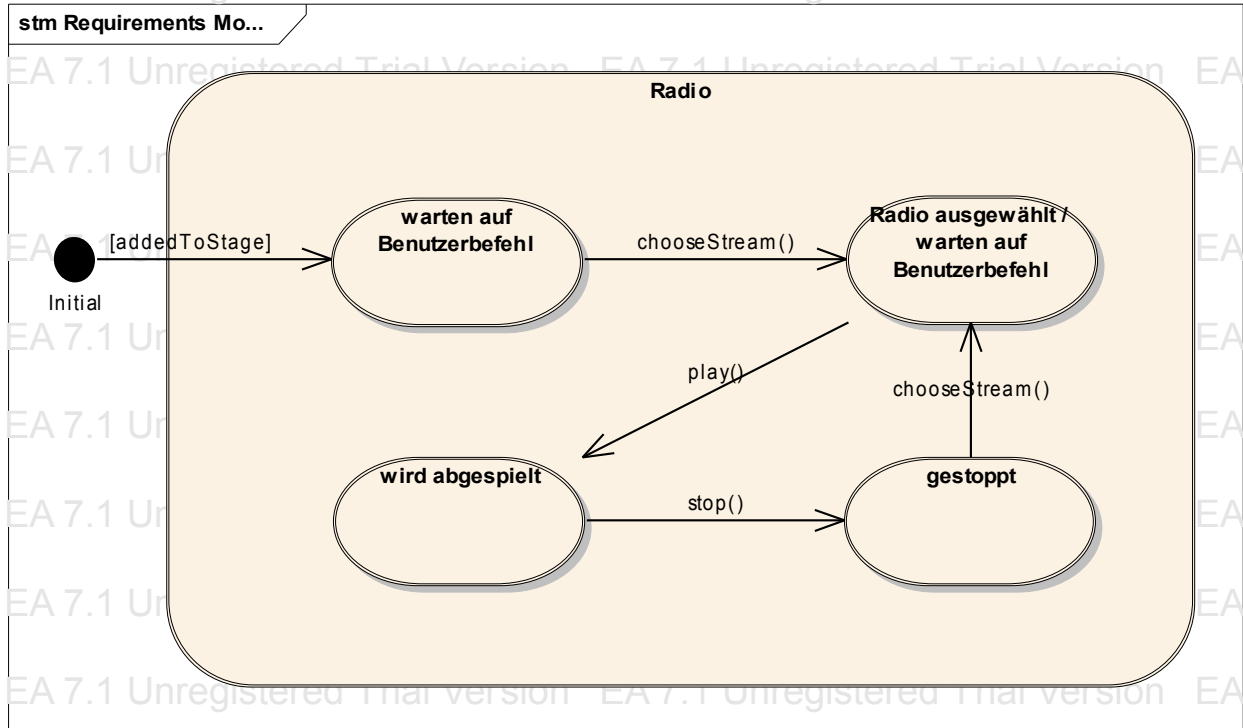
stm Requirements Mo...

EA 7.1 Unregistered Trial Version EA 7.1 Unregistered Trial Version EA

Radio

EA 7.1 Un EA

[addedToStage]

Initial

warten auf Benutzerbefehl

chooseStream()

Radio ausgewählt / warten auf Benutzerbefehl

EA 7.1 Un EA

play()

chooseStream()

EA 7.1 Un EA

wird abgespielt

stop()

gestoppt

EA 7.1 Un EA

EA 7.1 Un EA

EA 7.1 Unregistered Trial Version EA 7.1 Unregistered Trial Version EA